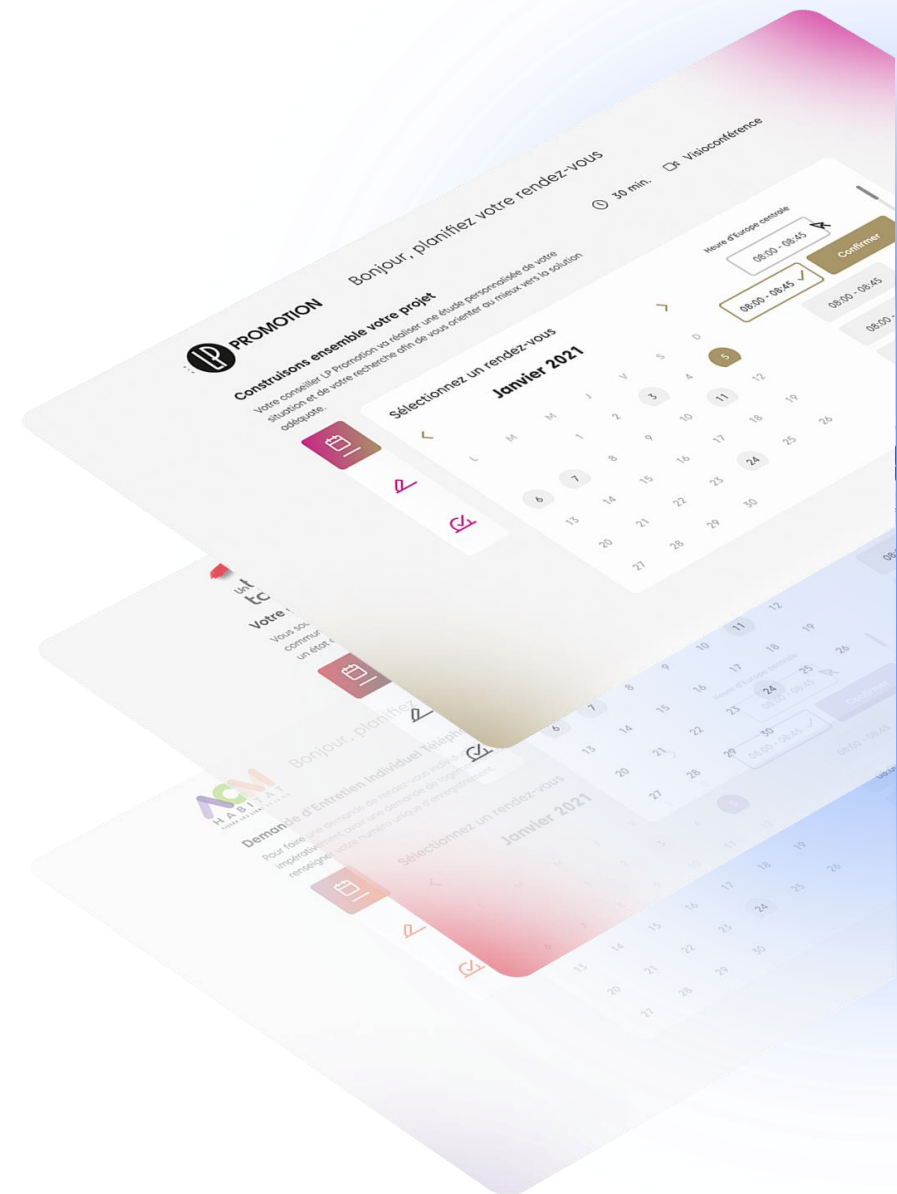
LP PROMOTION

Bonjour, planifiez votre rendez-vous

30 min.

Visioconférence

Construisons ensemble votre projet

Votre conseiller LP Promotion va réaliser une étude personnalisée de votre situation et de votre recherche afin de vous orienter au mieux vers la solution adéquate.

Sélectionnez un rendez-vous

Janvier 2021

| L | M | M | J | V | S | D |
|---|---|---|---|---|---|---|
| | | | | | | 5 |
| | | 1 | 2 | 3 | 4 | |
| 6 | 7 | 8 | 9 | 10 | 11 | 12 |
| 13 | 14 | 15 | 16 | 17 | 18 | 19 |
| 20 | 21 | 22 | 23 | 24 | 25 | 26 |
| 27 | 28 | 29 | 30 | | | |

Heure d'Europe centrale

08:00 - 08:45

08:00 - 08:45

Confirmer

08:00 - 08:45

08:00 -

Votre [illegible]

Vous sou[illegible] commu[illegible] un état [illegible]

Bonjour, planifi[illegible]

Heure d'Europe centrale

08:00 - 08:45

Confirmer

08:00 - 08:45

ACM HABITAT

Demande d'Entretien Individuel Télépho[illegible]

Pour faire une demande de rendez-vous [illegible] impérativement avoir une demande de logement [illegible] renseigner votre numéro unique d'enregistrement.

Sélectionnez un rendez-vous

Janvier 2021